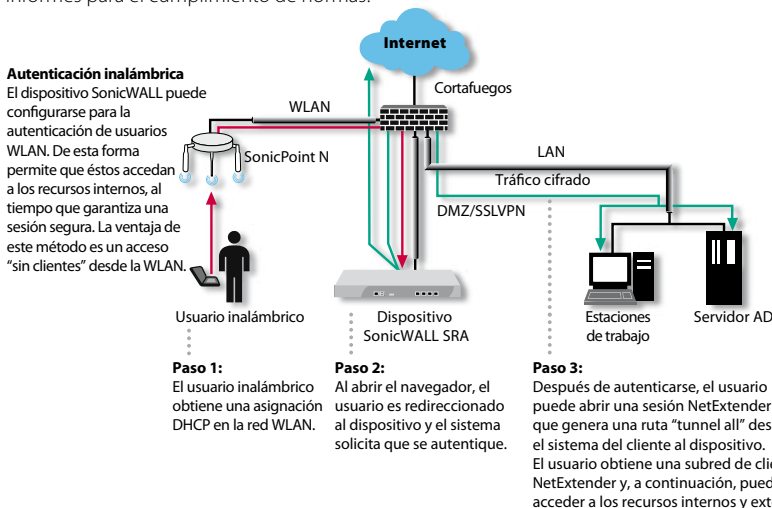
informes para el cumplimiento de normas.

Autenticación inalámbrica
El dispositivo SonicWALL puede configurarse para la autenticación de usuarios WLAN. De esta forma permite que éstos accedan a los recursos internos, al tiempo que garantiza una sesión segura. La ventaja de este método es un acceso "sin clientes" desde la WLAN.

Internet
Cortafuegos
WLAN
SonicPoint N
LAN
Tráfico cifrado
DMZ/SSLVPN
Usuario inalámbrico
Dispositivo SonicWALL SRA
Estaciones de trabajo
Servidor AD

Paso 1:
El usuario inalámbrico obtiene una asignación DHCP en la red WLAN.

Paso 2:
Al abrir el navegador, el usuario es redireccionado al dispositivo y el sistema solicita que se autentique.

Paso 3:
Después de autenticarse, el usuario puede abrir una sesión NetExtender que genera una ruta "tunnel all" des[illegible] el sistema del cliente al dispositivo. El usuario obtiene una subred de cli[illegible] NetExtender y, a continuación, pued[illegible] acceder a los recursos internos y ext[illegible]